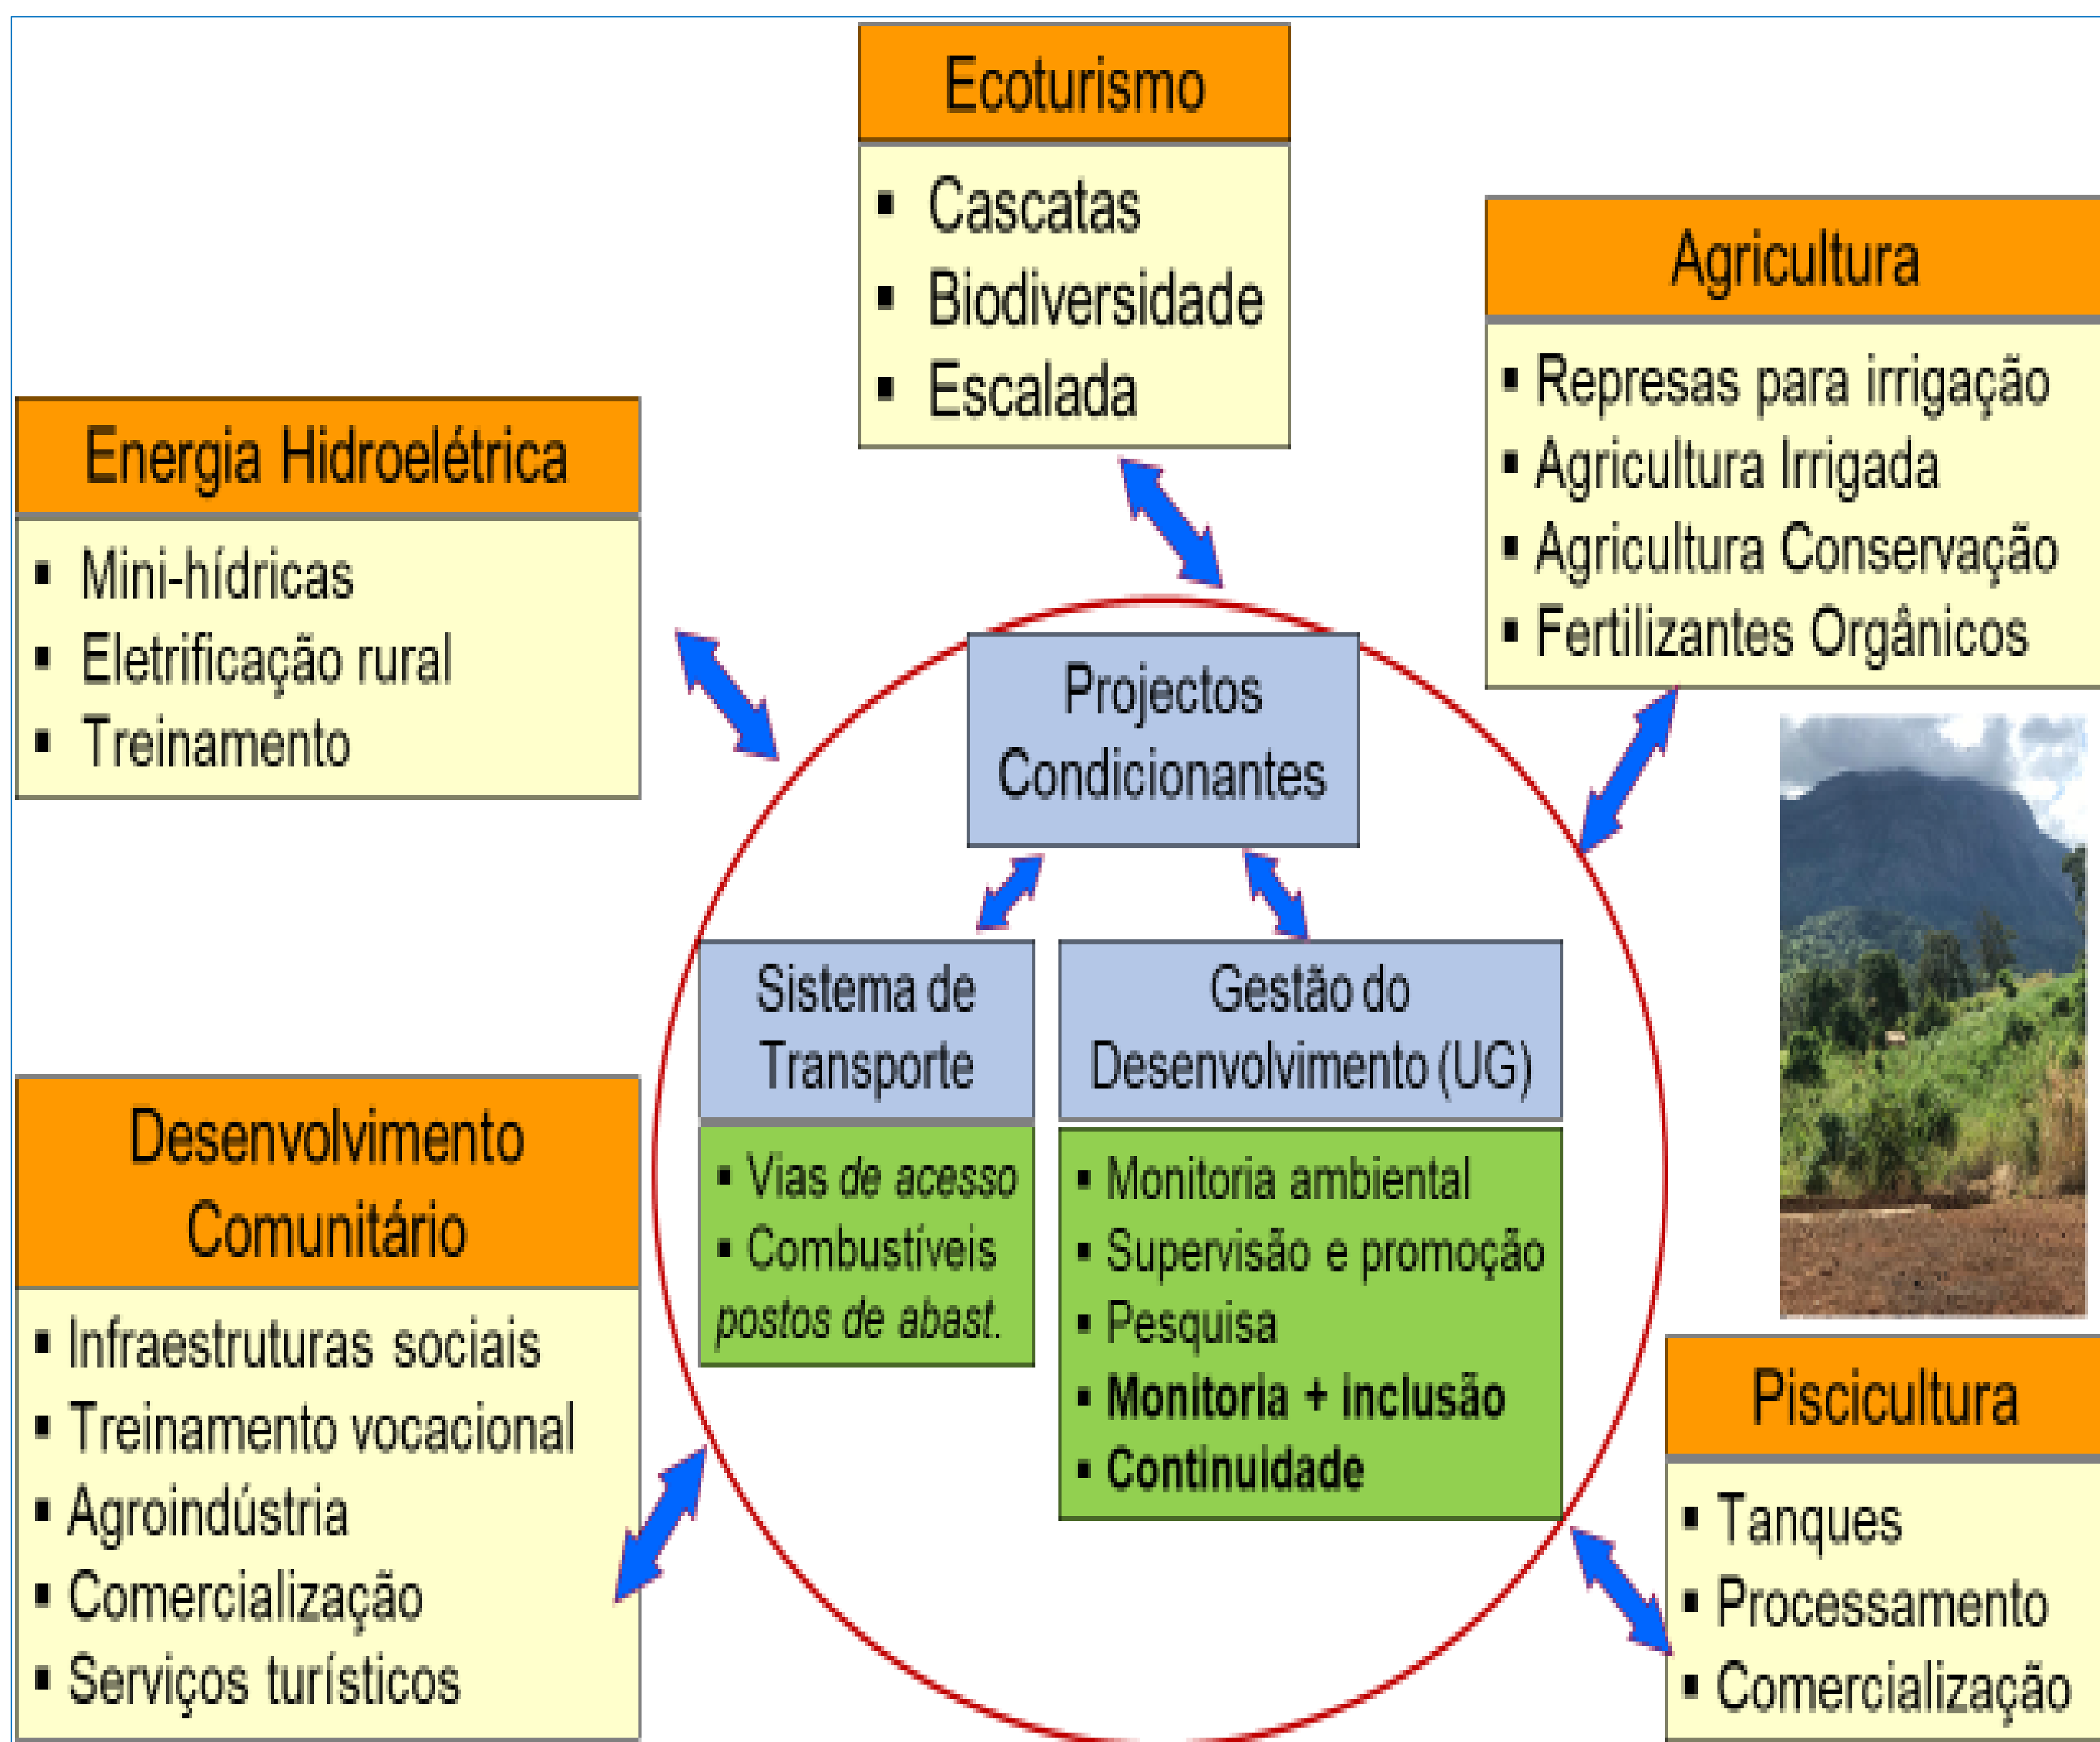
Ecoturismo
- Cascatas
- Biodiversidade
- Escalada

Agricultura
- Represas para irrigação
- Agricultura Irrigada
- Agricultura Conservação
- Fertilizantes Orgânicos

Energia Hidroelétrica
- Mini-hídricas
- Eletrificação rural
- Treinamento

Projectos Condicionantes

Sistema de Transporte
- Vias de acesso
- Combustíveis postos de abast.

Gestão do Desenvolvimento (UG)
- Monitoria ambiental
- Supervisão e promoção
- Pesquisa
- Monitoria + inclusão
- Continuidade

Desenvolvimento Comunitário
- Infraestruturas sociais
- Treinamento vocacional
- Agroindústria
- Comercialização
- Serviços turísticos

Piscicultura
- Tanques
- Processamento
- Comercialização